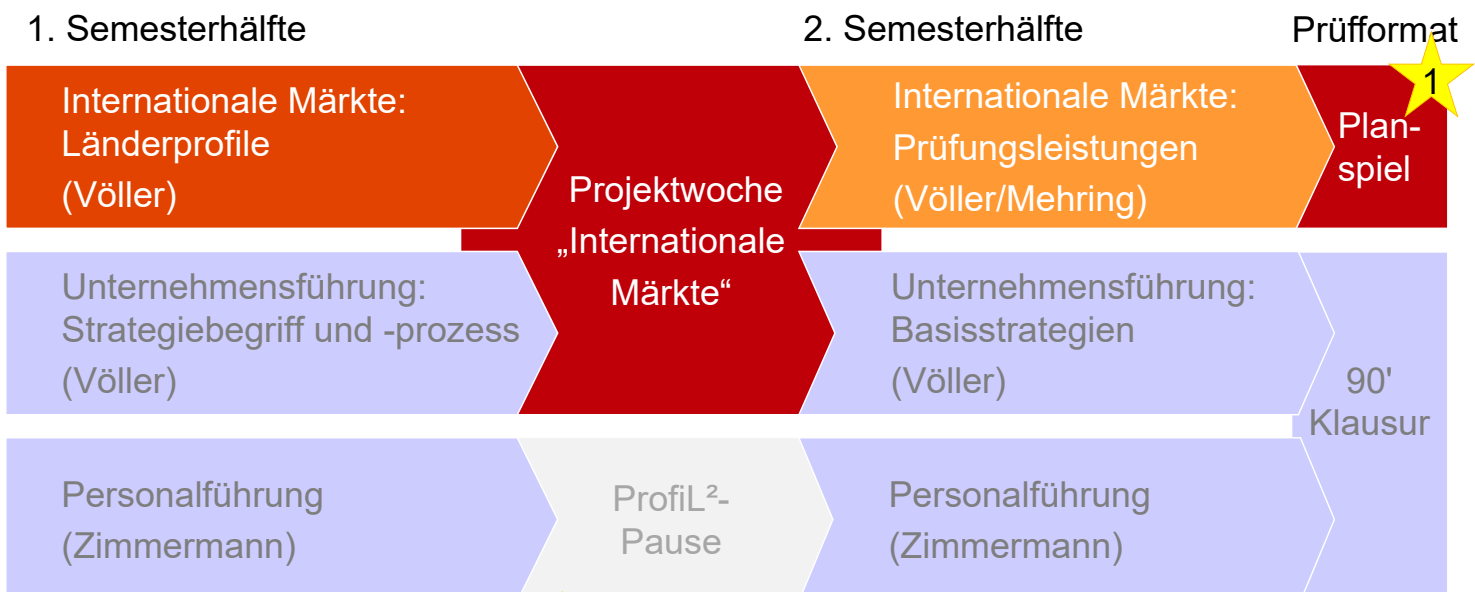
1. Semesterhälfte

2. Semesterhälfte

Prüfformat

1

Internationale Märkte: Länderprofile (Völler)

Projektwoche „Internationale Märkte“

Internationale Märkte: Prüfungsleistungen (Völler/Mehring)

Planspiel

Unternehmensführung: Strategiebegriff und -prozess (Völler)

Unternehmensführung: Basisstrategien (Völler)

90' Klausur

Personalführung (Zimmermann)

ProfiL²-Pause

Personalführung (Zimmermann)